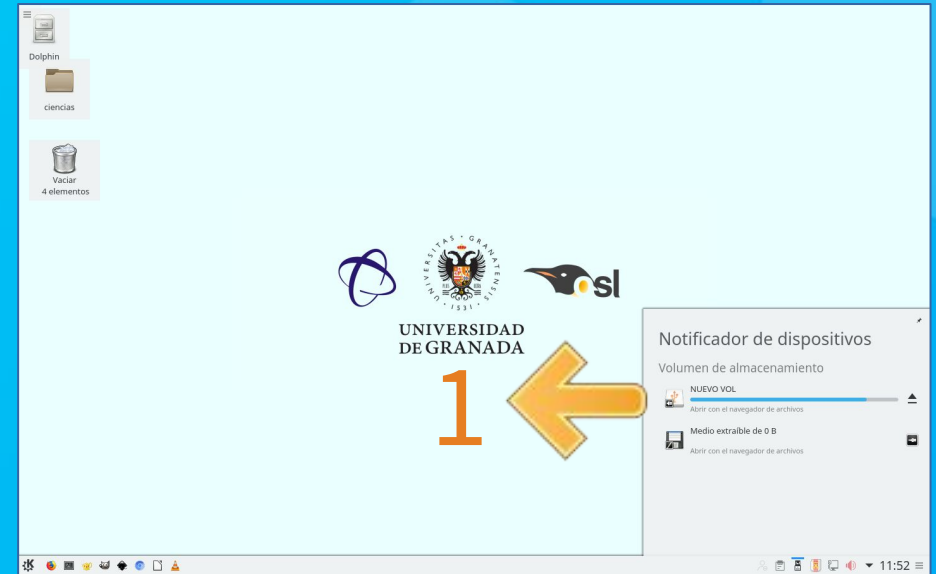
Dolphin

ciencias

Vaciar
4 elementos

UNIVERSIDAD
DE GRANADA

osl

1

Notificador de dispositivos

Volumen de almacenamiento

NUEVO VOL
Abrir con el navegador de archivos

Medio extraíble de 0 B
Abrir con el navegador de archivos

11:52